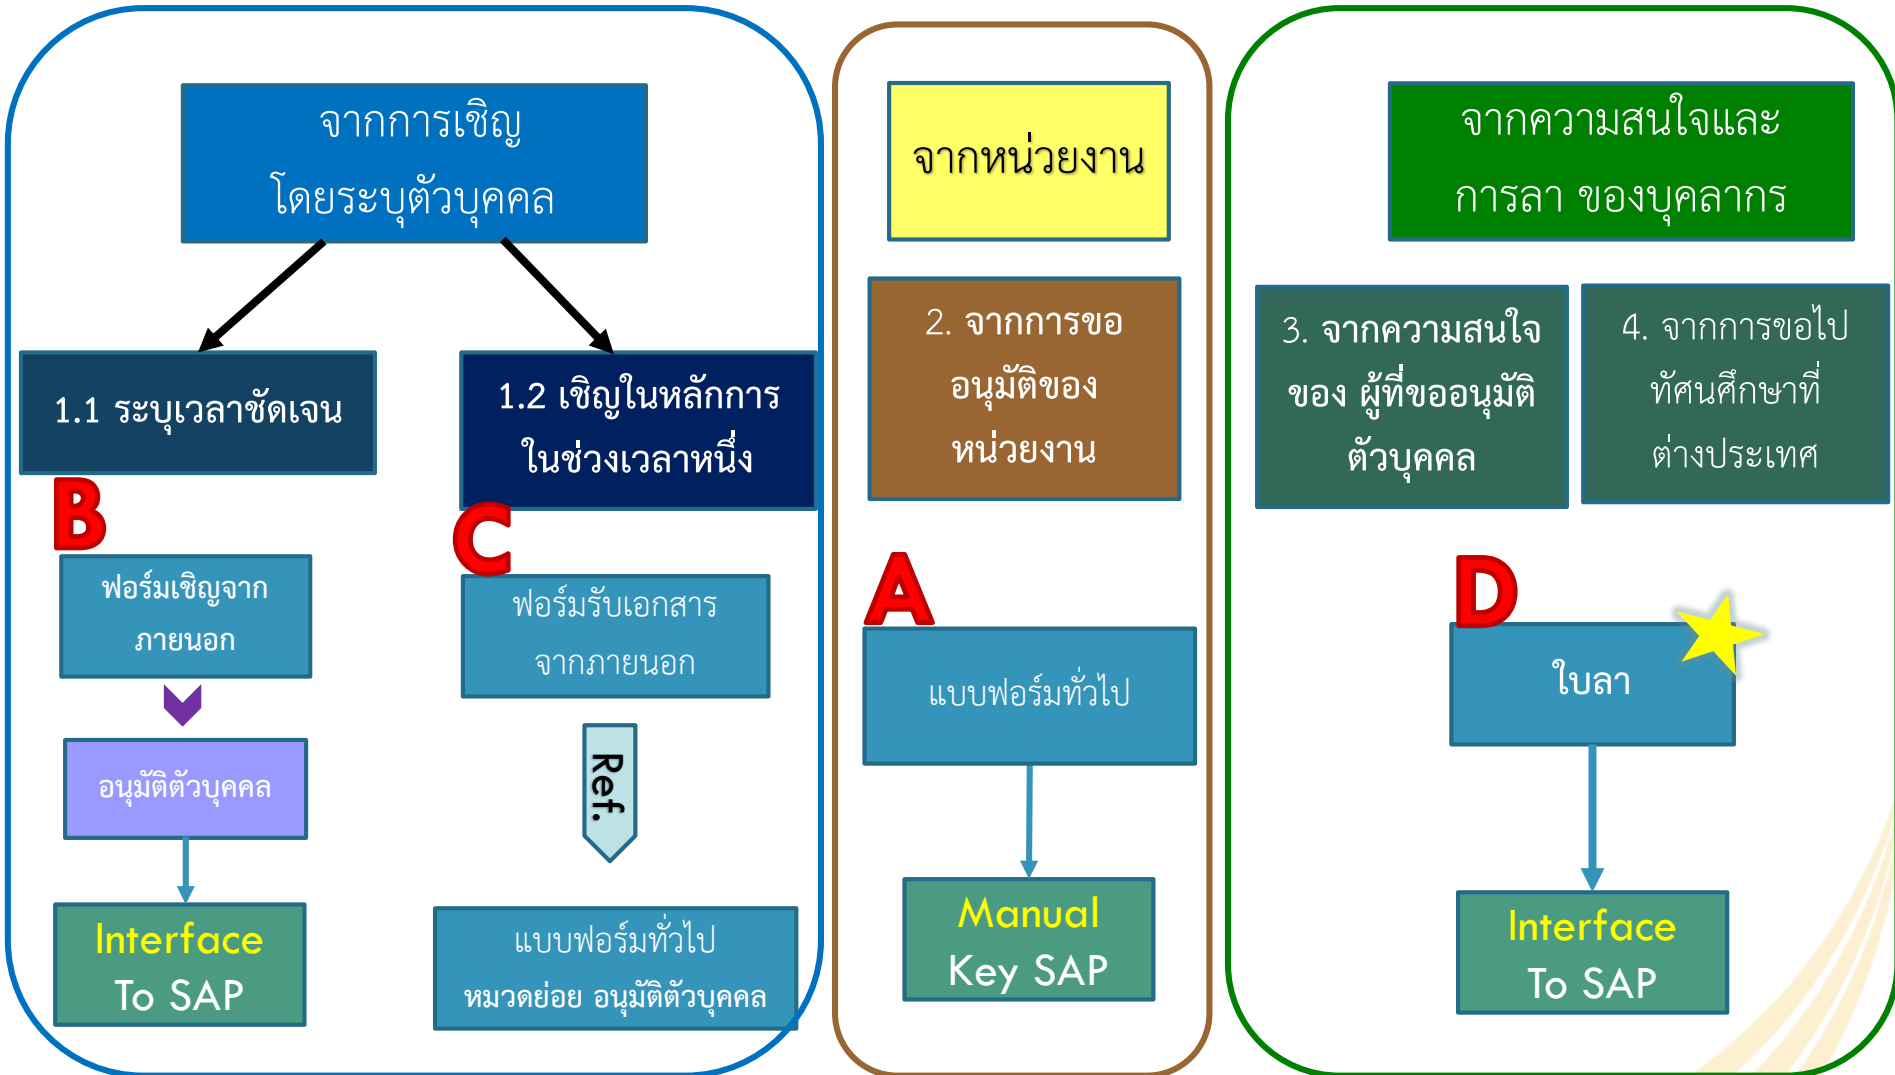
จากการเชิญ
โดยระบุตัวบุคคล

1.1 ระบุเวลาชัดเจน

1.2 เชิญในหลักการ
ในช่วงเวลาหนึ่ง

B

ฟอร์มเชิญจากภายนอก

อนุมัติตัวบุคคล

Interface
To SAP

C

ฟอร์มรับเอกสารจากภายนอก

Ref.

แบบฟอร์มทั่วไป
หมวดย่อย อนุมัติตัวบุคคล

จากหน่วยงาน

2. จากการขออนุมัติของหน่วยงาน

A

แบบฟอร์มทั่วไป

Manual
Key SAP

จากความสนใจและการลา ของบุคลากร

3. จากความสนใจของ ผู้ที่ขออนุมัติตัวบุคคล

4. จากการขอไปทัศนศึกษาที่ต่างประเทศ

D

ใบลา

Interface
To SAP